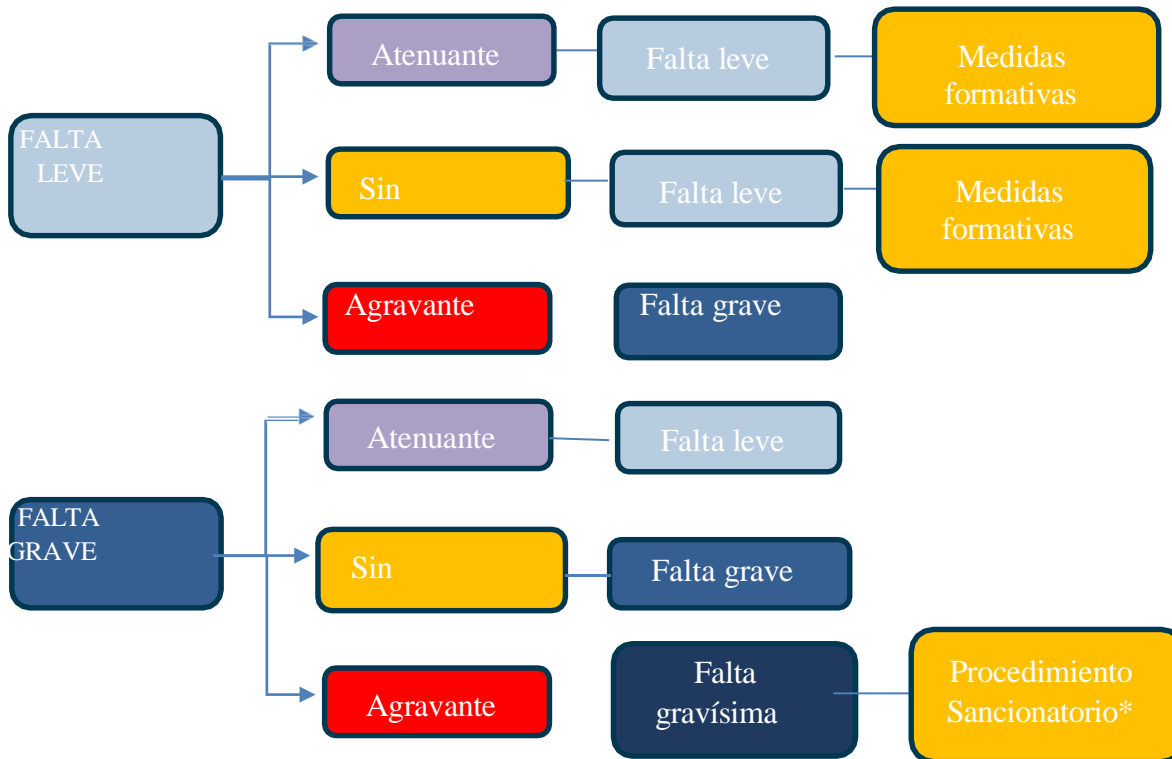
FALTA LEVE

Atenuante

Falta leve

Medidas formativas

Sin

Falta leve

Medidas formativas

Agravante

Falta grave

FALTA GRAVE

Atenuante

Falta leve

Sin

Falta grave

Agravante

Falta gravísima

Procedimiento Sancionatorio*